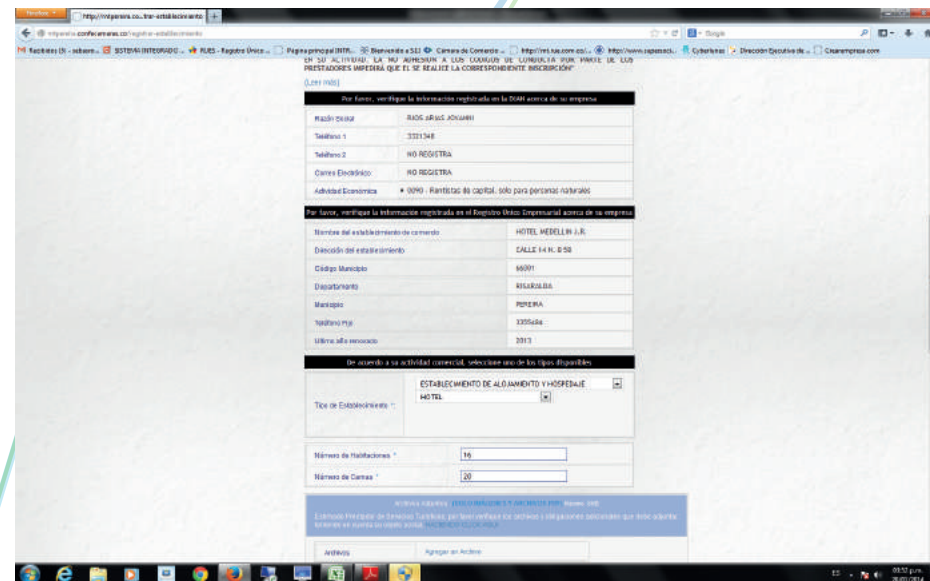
Firefox http://rntpereira.co...trar-establecimiento +

rntpereira.confecamaras.co/registrar-establecimiento Google

Recibidos (3) - ochoare... SISTEMA INTEGRADO ... RUES - Registro Único ... Pagina principal INTR... Bienvenido a SII Cámara de Comercio ... http://rnt.rue.com.co/... http://www.supersoci... Cyberlunes Dirección Ejecutiva de ... Cisarempresa.com

EN SU ACTIVIDAD, LA NO ADHESIÓN A LOS CÓDIGOS DE CONDUCTA POR PARTE DE LOS PRESTADORES IMPEDIRÁ QUE SE REALICE LA CORRESPONDIENTE INSCRIPCIÓN"

(Leer más)

Por favor, verifique la información registrada en la DIAN acerca de su empresa

| | |
|---|---|
| Razón Social | RIOS ARIAS JOAQUIN |
| Teléfono 1 | 3321348 |
| Teléfono 2 | NO REGISTRA |
| Correo Electrónico | NO REGISTRA |
| Actividad Económica | • 0090 - Rentistas de capital, solo para personas naturales |

Por favor, verifique la información registrada en el Registro Único Empresarial acerca de su empresa

| | |
|---|---|
| Nombre del establecimiento de comercio | HOTEL MEDELLIN J.R. |
| Dirección del establecimiento | CALLE 14 N. 8-58 |
| Código Municipio | 66001 |
| Departamento | RISARALDA |
| Municipio | PEREIRA |
| Teléfono Fijo | 3355484 |
| Último año renovado | 2013 |

De acuerdo a su actividad comercial, seleccione uno de los tipos disponibles

Tipo de Establecimiento *: ESTABLECIMIENTO DE ALOJAMIENTO Y HOSPEDAJE
HOTEL

Número de Habitaciones * 16

Número de Camas * 20

Archivos Adjuntos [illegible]

Estimado Prestador de Servicios Turísticos, por favor verifique los archivos u obligaciones adicionales que debe adjuntar teniendo en cuenta su objeto social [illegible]

Archivos Agregar un Archivo

ES 03:37 p.m.